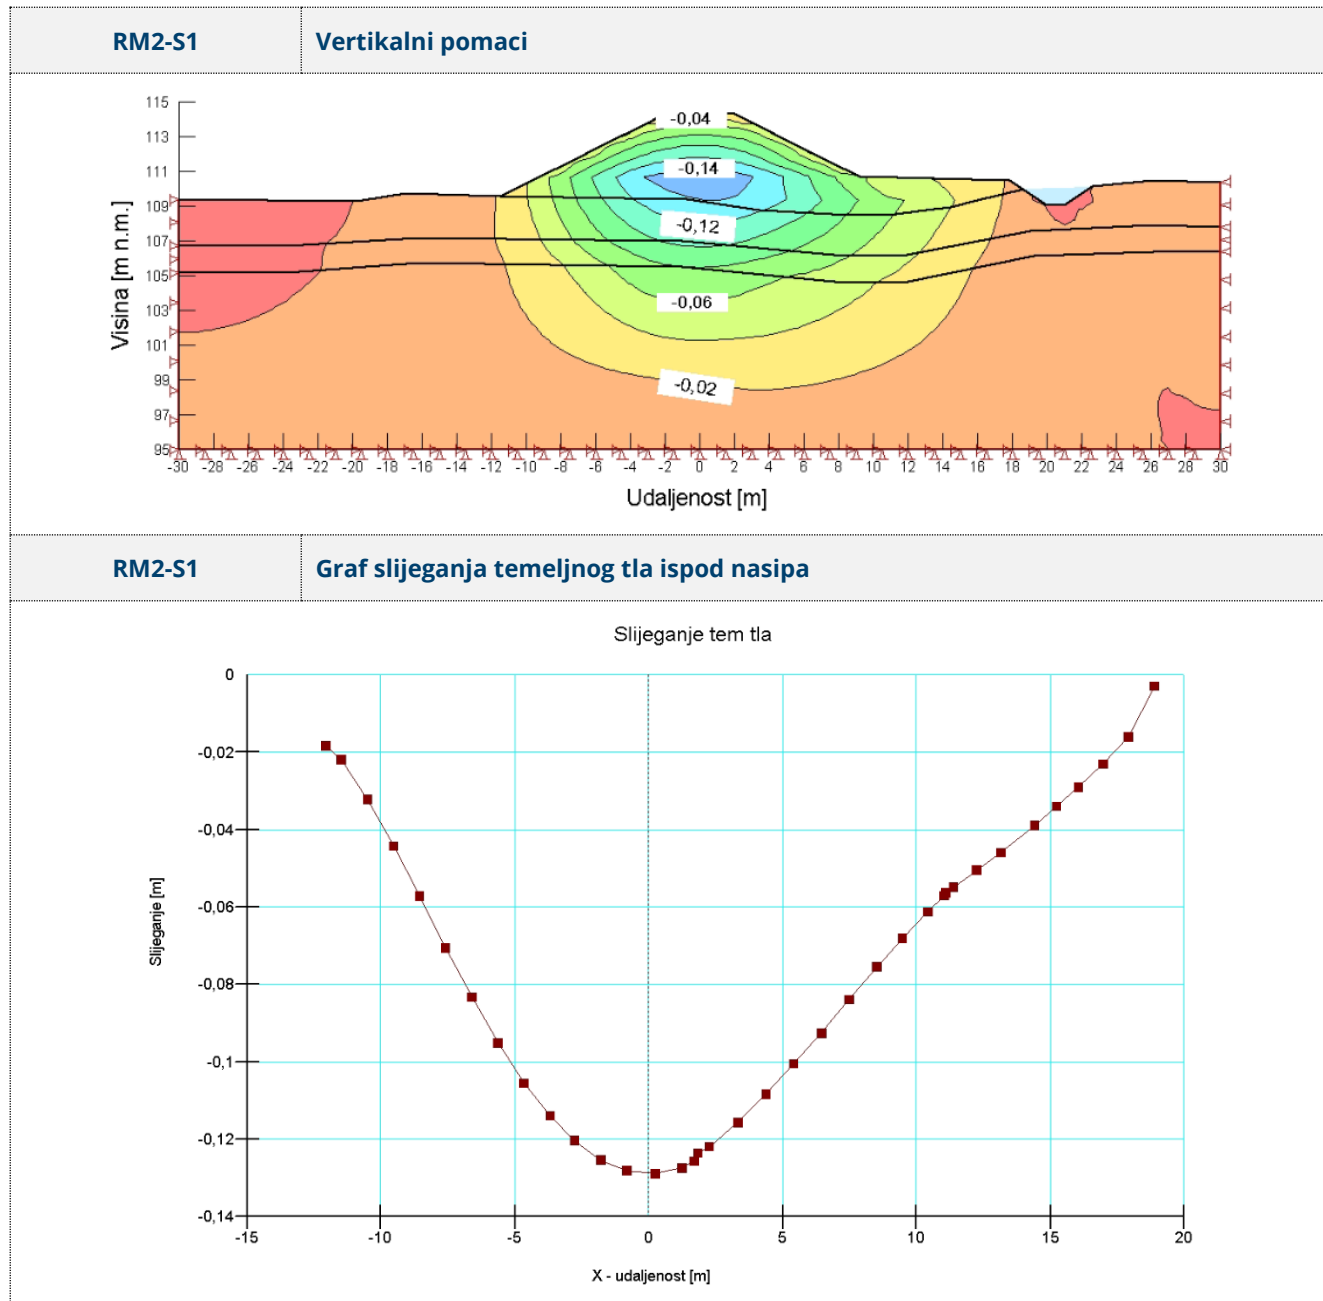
| RM2-S1 | Vertikalni pomaci |
|---|---|

115
113
111
109
107
105
103
101
99
97
95

Visina [m n.m.]

-0,04
-0,14
-0,12
-0,06
-0,02

-30 -28 -26 -24 -22 -20 -18 -16 -14 -12 -10 -8 -6 -4 -2 0 2 4 6 8 10 12 14 16 18 20 22 24 26 28 30

Udaljenost [m]

| RM2-S1 | Graf slijeganja temeljnog tla ispod nasipa |
|---|---|

Slijeganje tem tla

0
-0,02
-0,04
-0,06
-0,08
-0,1
-0,12
-0,14

Slijeganje [m]

-15 -10 -5 0 5 10 15 20

X - udaljenost [m]